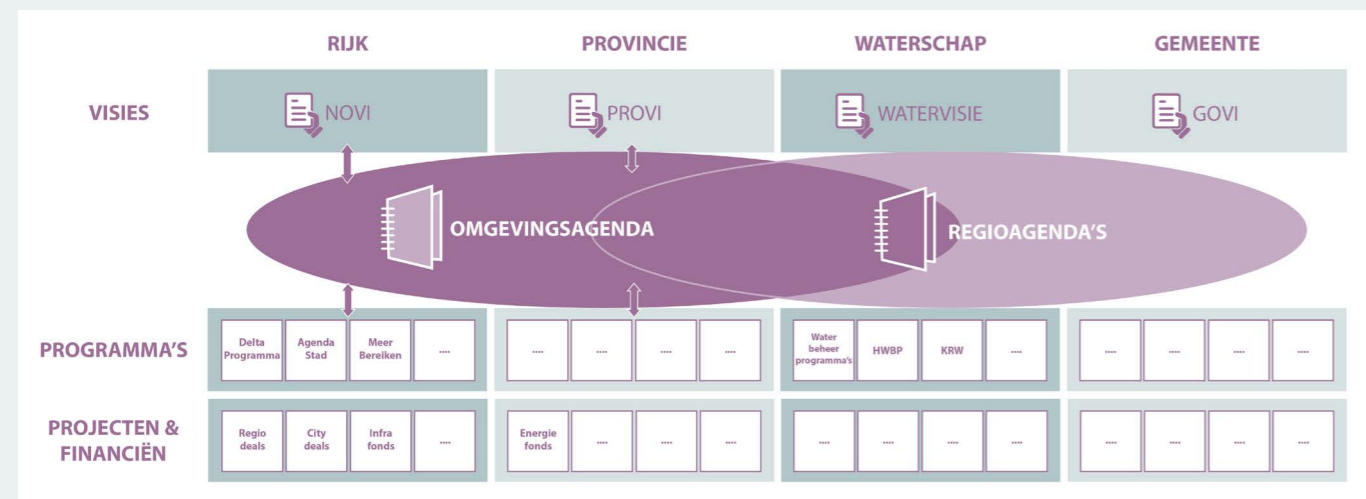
| | RIJK | PROVINCIE | WATERSCHAP | GEMEENTE |
|---|---|---|---|---|
| VISIES | NOVI | PROVI | WATERVISIE | GOVI |

OMGEVINGSAGENDA

REGIOAGENDA'S

| | RIJK | | | | PROVINCIE | | | | WATERSCHAP | | | | GEMEENTE | | | |
|---|---|---|---|---|---|---|---|---|---|---|---|---|---|---|---|---|
| PROGRAMMA'S | Delta Programma | Agenda Stad | Meer Bereiken | .... | .... | .... | .... | .... | Water beheer programma's | HWBP | KRW | .... | .... | .... | .... | .... |
| PROJECTEN & FINANCIËN | Regio deals | City deals | Infra fonds | .... | Energie fonds | .... | .... | .... | .... | .... | .... | .... | .... | .... | .... | .... |